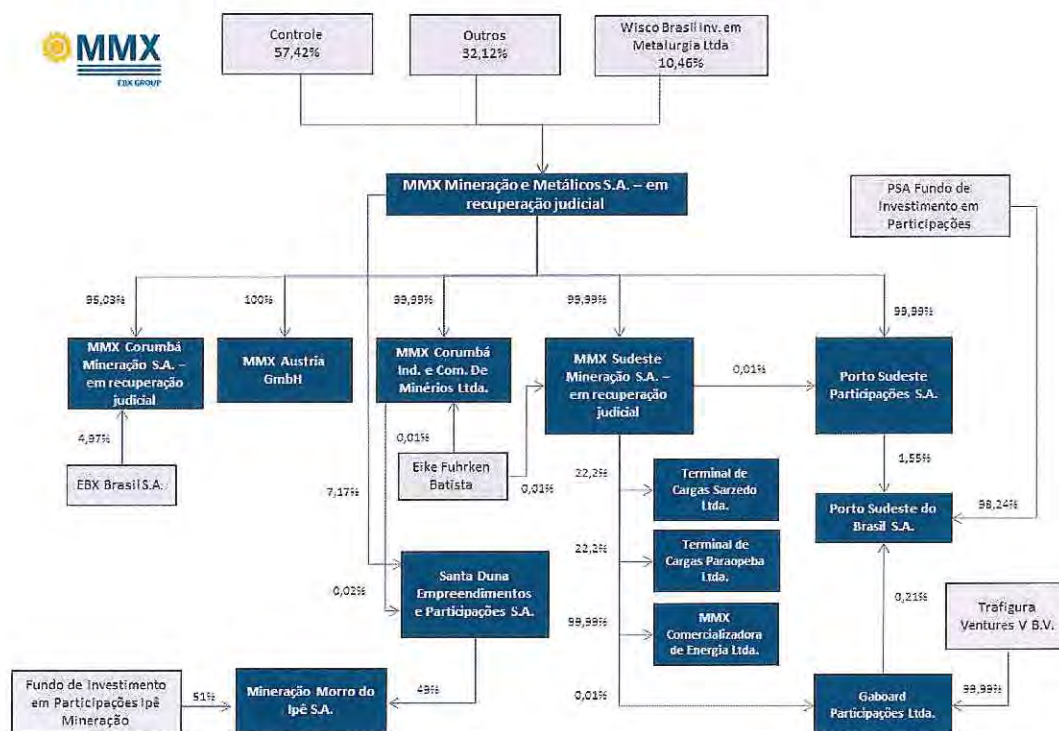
MMX
EBX GROUP

Controle
57,42%

Outros
32,12%

Wisco Brasil Inv. em Metalurgia Ltda
10,46%

MMX Mineração e Metálicos S.A. – em recuperação judicial

PSA Fundo de Investimento em Participações

96,03%

100%

99,99%

99,99%

99,99%

MMX Corumbá Mineração S.A. – em recuperação judicial

MMX Austria GmbH

MMX Corumbá Ind. e Com. De Minérios Ltda.

MMX Sudeste Mineração S.A. – em recuperação judicial

0,01%

Porto Sudeste Participações S.A.

4,97%

0,01%

EBX Brasil S.A.

Eike Fuhrken Batista

0,01%

22,2%

Terminal de Cargas Sarzedo Ltda.

1,55%

7,17%

Porto Sudeste do Brasil S.A.

98,24%

22,2%

Terminal de Cargas Paraopeba Ltda.

0,02%

Santa Duna Empreendimentos e Participações S.A.

99,99%

MMX Comercializadora de Energia Ltda.

0,21%

Trafigura Ventures V B.V.

Fundo de Investimento em Participações Ipê Mineração

51%

Mineração Morro do Ipê S.A.

49%

0,01%

Gaboard Participações Ltda.

99,99%